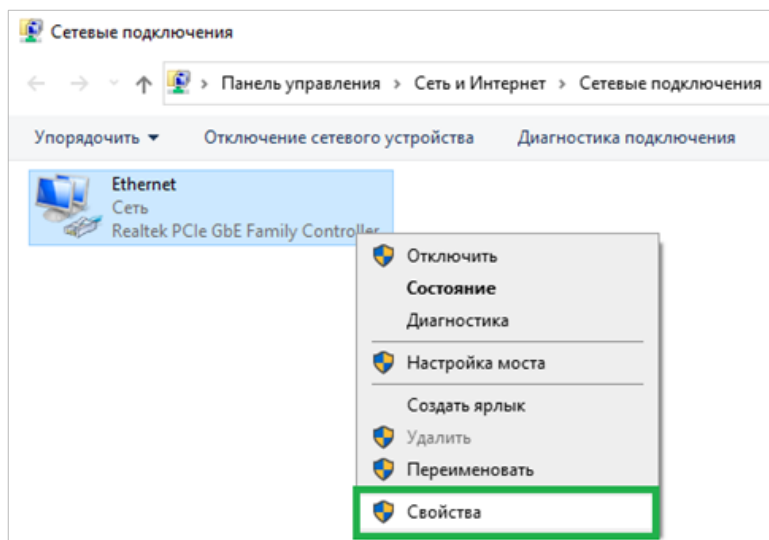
Сетевые подключения

Панель управления > Сеть и Интернет > Сетевые подключения

Упорядочить ▾ Отключение сетевого устройства Диагностика подключения

Ethernet
Сеть
Realtek PCIe GbE Family Controller

Отключить
Состояние
Диагностика
Настройка моста
Создать ярлык
Удалить
Переименовать
Свойства